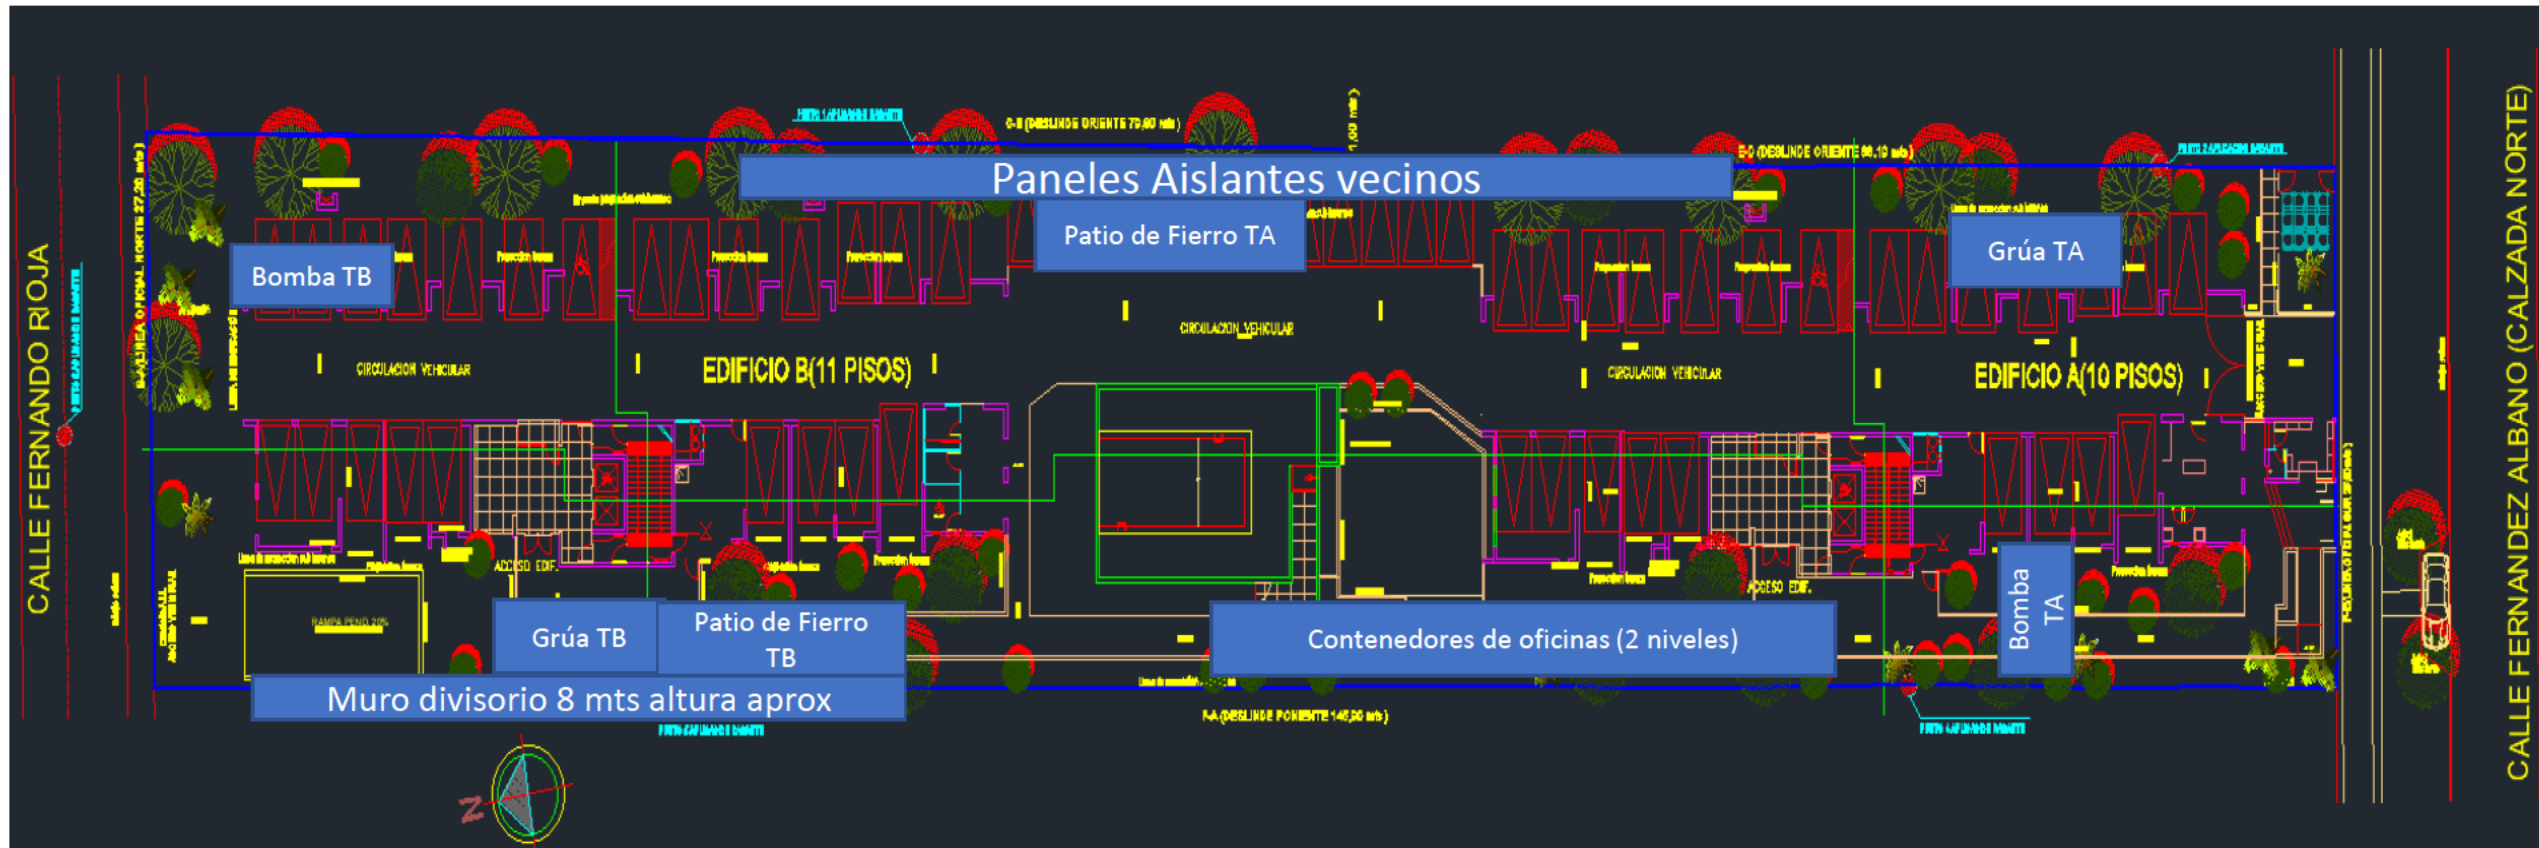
CALLE FERNANDO RIOJA

Paneles Aislantes vecinos

Patio de Fierro TA

Bomba TB

Grúa TA

CIRCULACION VEHICULAR

EDIFICIO B(11 PISOS)

CIRCULACION VEHICULAR

CIRCULACION VEHICULAR

EDIFICIO A(10 PISOS)

ACCESO EDIF.

ACCESO EDIF.

RAMPA PEND. 20%

Grúa TB

Patio de Fierro TB

Contenedores de oficinas (2 niveles)

Bomba TA

Muro divisorio 8 mts altura aprox

C-B (DESLINDE ORIENTE 79,60 mts)

E-D (DESLINDE ORIENTE 66,10 mts)

F-A (DESLINDE PONIENTE 145,00 mts)

N

CALLE FERNANDEZ ALBANO (CALZADA NORTE)